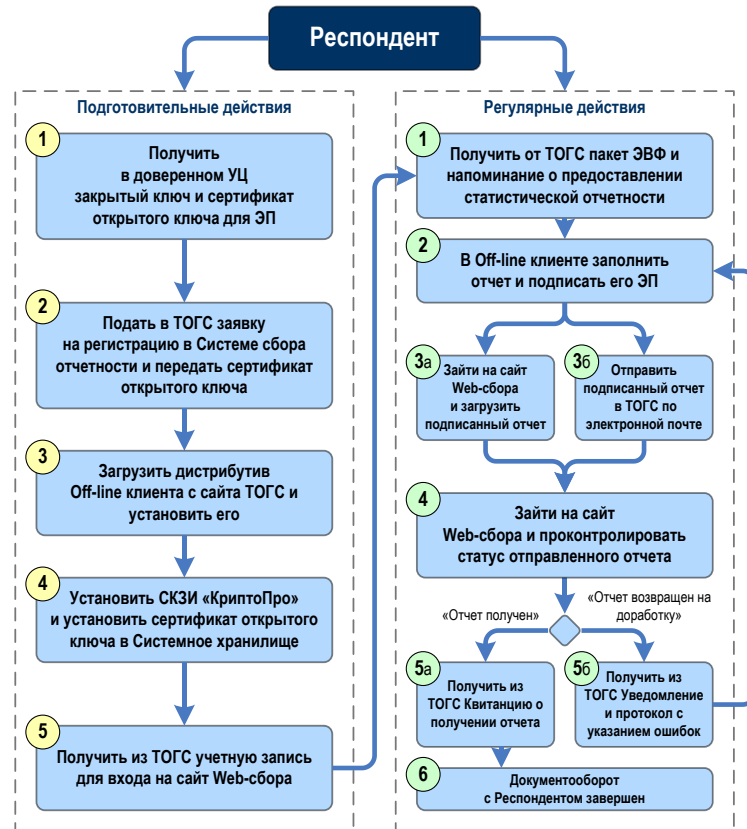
Респондент

Подготовительные действия

1
Получить в доверенном УЦ закрытый ключ и сертификат открытого ключа для ЭП

2
Подать в ТОГС заявку на регистрацию в Системе сбора отчетности и передать сертификат открытого ключа

3
Загрузить дистрибутив Off-line клиента с сайта ТОГС и установить его

4
Установить СКЗИ «КриптоПро» и установить сертификат открытого ключа в Системное хранилище

5
Получить из ТОГС учетную запись для входа на сайт Web-сбора

Регулярные действия

1
Получить от ТОГС пакет ЭВФ и напоминание о предоставлении статистической отчетности

2
В Off-line клиенте заполнить отчет и подписать его ЭП

3а
Зайти на сайт Web-сбора и загрузить подписанный отчет

3б
Отправить подписанный отчет в ТОГС по электронной почте

4
Зайти на сайт Web-сбора и проконтролировать статус отправленного отчета

«Отчет получен»

«Отчет возвращен на доработку»

5а
Получить из ТОГС Квитанцию о получении отчета

5б
Получить из ТОГС Уведомление и протокол с указанием ошибок

6
Документооборот с Респондентом завершен